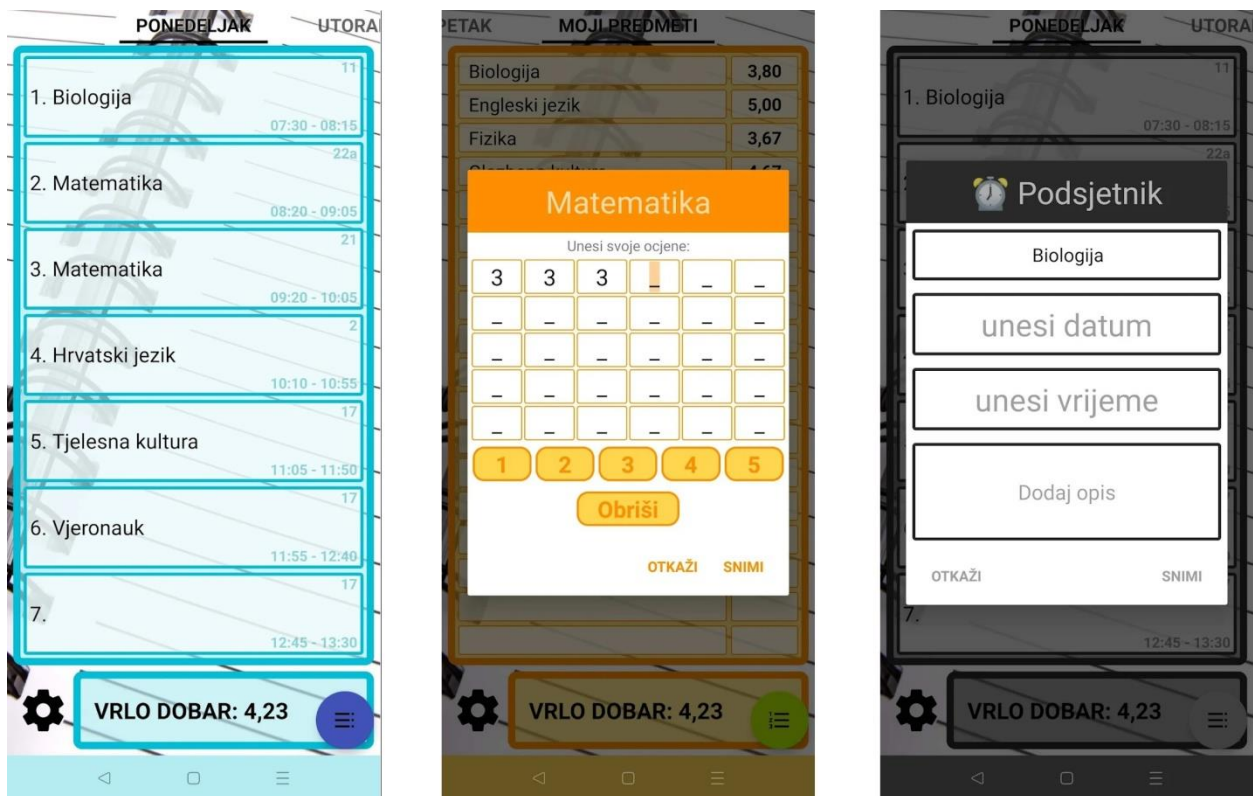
PONEDELJAK UTORA

11
1. Biologija
07:30 - 08:15

22a
2. Matematika
08:20 - 09:05

21
3. Matematika
09:20 - 10:05

2
4. Hrvatski jezik
10:10 - 10:55

17
5. Tjelesna kultura
11:05 - 11:50

17
6. Vjeronauk
11:55 - 12:40

17
7.
12:45 - 13:30

VRLO DOBAR: 4,23

PETAK MOJI PREDMETI

| Biologija | 3,80 |
|---|---|
| Engleski jezik | 5,00 |
| Fizika | 3,67 |

Matematika

Unesi svoje ocjene:

| 3 | 3 | 3 | _ | _ | _ |
|---|---|---|---|---|---|
| _ | _ | _ | _ | _ | _ |
| _ | _ | _ | _ | _ | _ |
| _ | _ | _ | _ | _ | _ |
| _ | _ | _ | _ | _ | _ |

1 2 3 4 5

Obriši

OTKAŽI SNIMI

VRLO DOBAR: 4,23

PONEDELJAK UTORA

11
1. Biologija
07:30 - 08:15
22a

Podsjetnik

Biologija

unesi datum

unesi vrijeme

Dodaj opis

OTKAŽI SNIMI

7.
12:45 - 13:30

VRLO DOBAR: 4,23